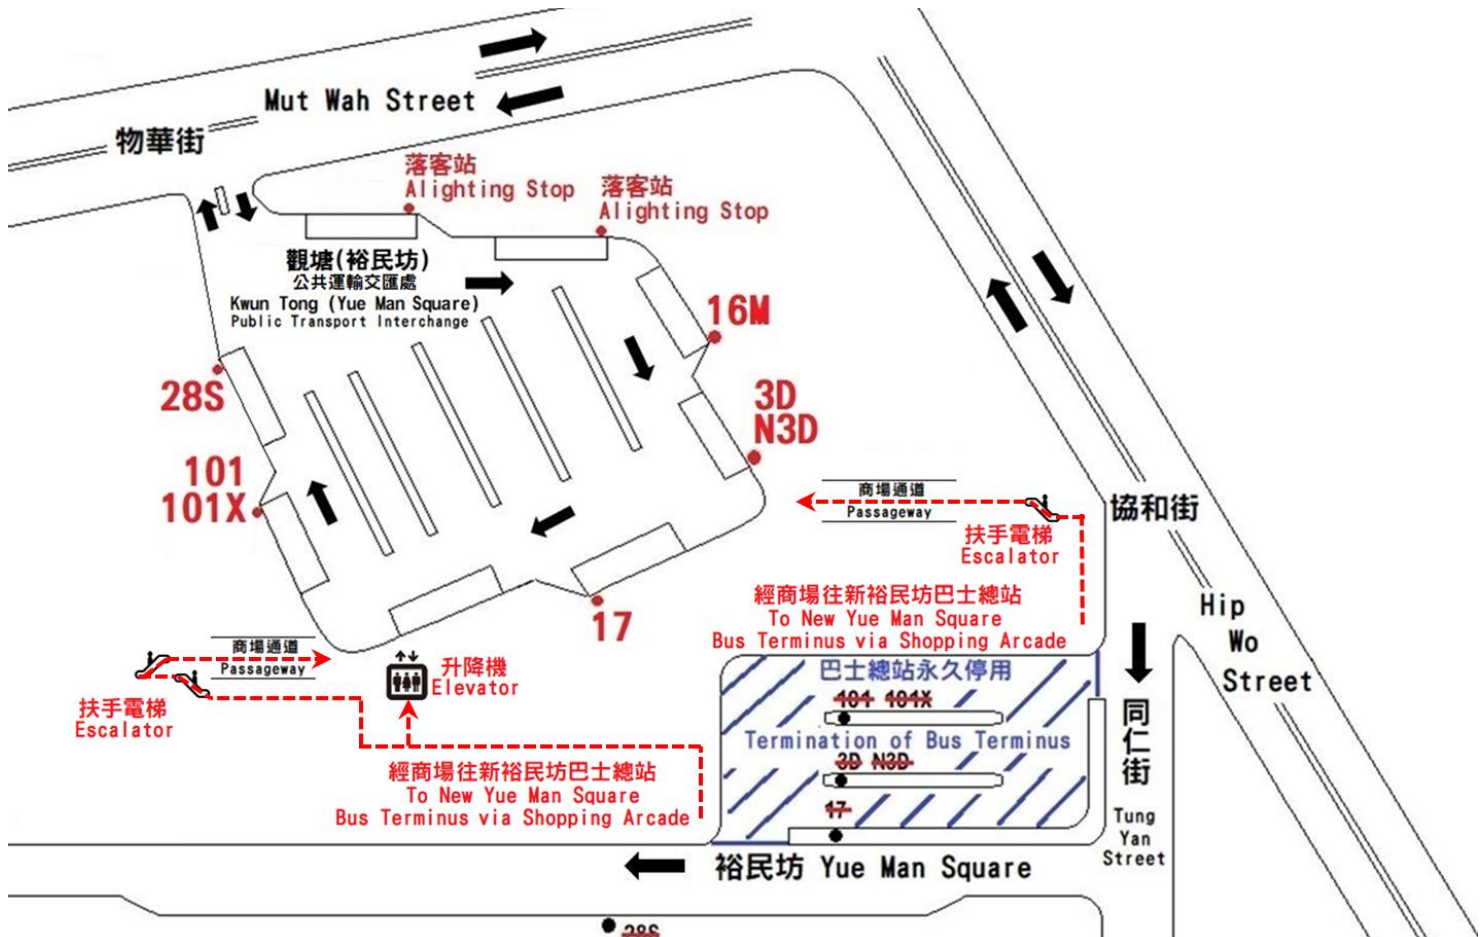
Mut Wah Street
物華街

落客站
Alighting Stop

落客站
Alighting Stop

觀塘(裕民坊)
公共運輸交匯處
Kwun Tong (Yue Man Square)
Public Transport Interchange

16M

28S

3D
N3D

101
101X

商場通道
Passageway

扶手電梯
Escalator

協和街

經商場往新裕民坊巴士總站
To New Yue Man Square
Bus Terminus via Shopping Arcade

17

Hip
Wo
Street

商場通道
Passageway

升降機
Elevator

扶手電梯
Escalator

巴士總站永久停用
404 101X
Termination of Bus Terminus
3D N3D
17

同
仁
街
Tung
Yan
Street

經商場往新裕民坊巴士總站
To New Yue Man Square
Bus Terminus via Shopping Arcade

裕民坊 Yue Man Square

28S